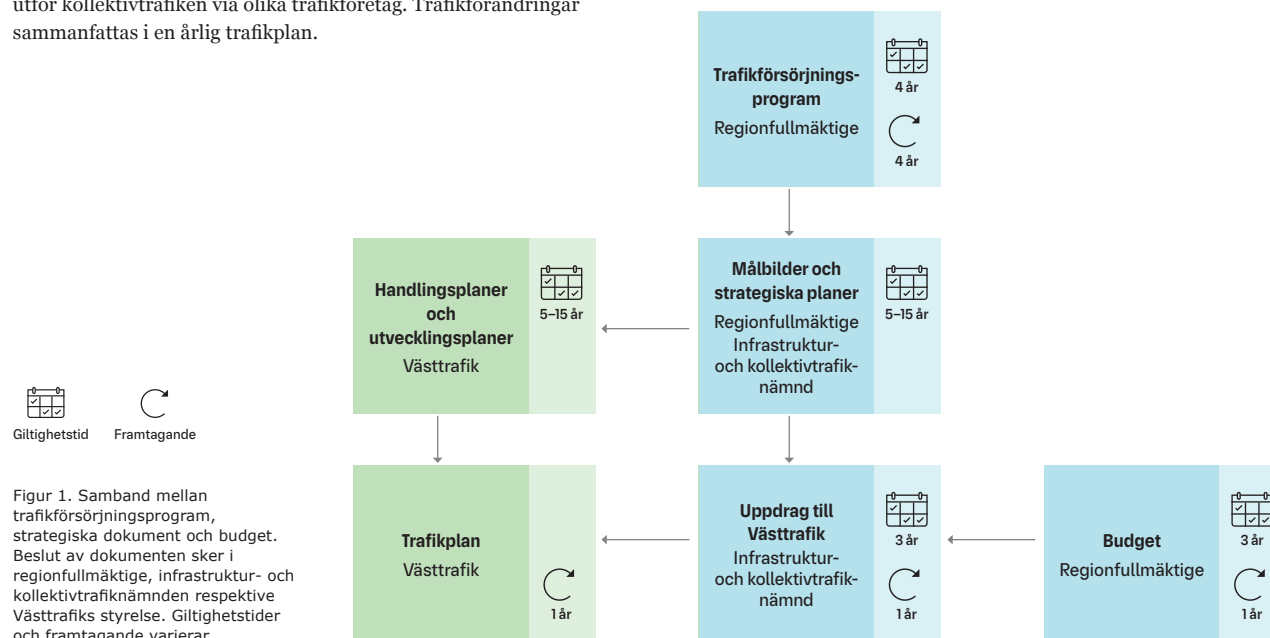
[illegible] kollektivtrafiken via olika trafikföretag. Trafikförändringar sammanfattas i en årlig trafikplan.

Trafikförsörjningsprogram
Regionfullmäktige
4 år
4 år

Handlingsplaner och utvecklingsplaner
Västtrafik
5–15 år

Målbilder och strategiska planer
Regionfullmäktige
Infrastruktur- och kollektivtrafiknämnd
5–15 år

Giltighetstid
Framtagande

Figur 1. Samband mellan trafikförsörjningsprogram, strategiska dokument och budget. Beslut av dokumenten sker i regionfullmäktige, infrastruktur- och kollektivtrafiknämnden respektive Västtrafiks styrelse. Giltighetstider och framtagande varierar.

Trafikplan
Västtrafik
1 år

Uppdrag till Västtrafik
Infrastruktur- och kollektivtrafiknämnd
3 år
1 år

Budget
Regionfullmäktige
3 år
1 år